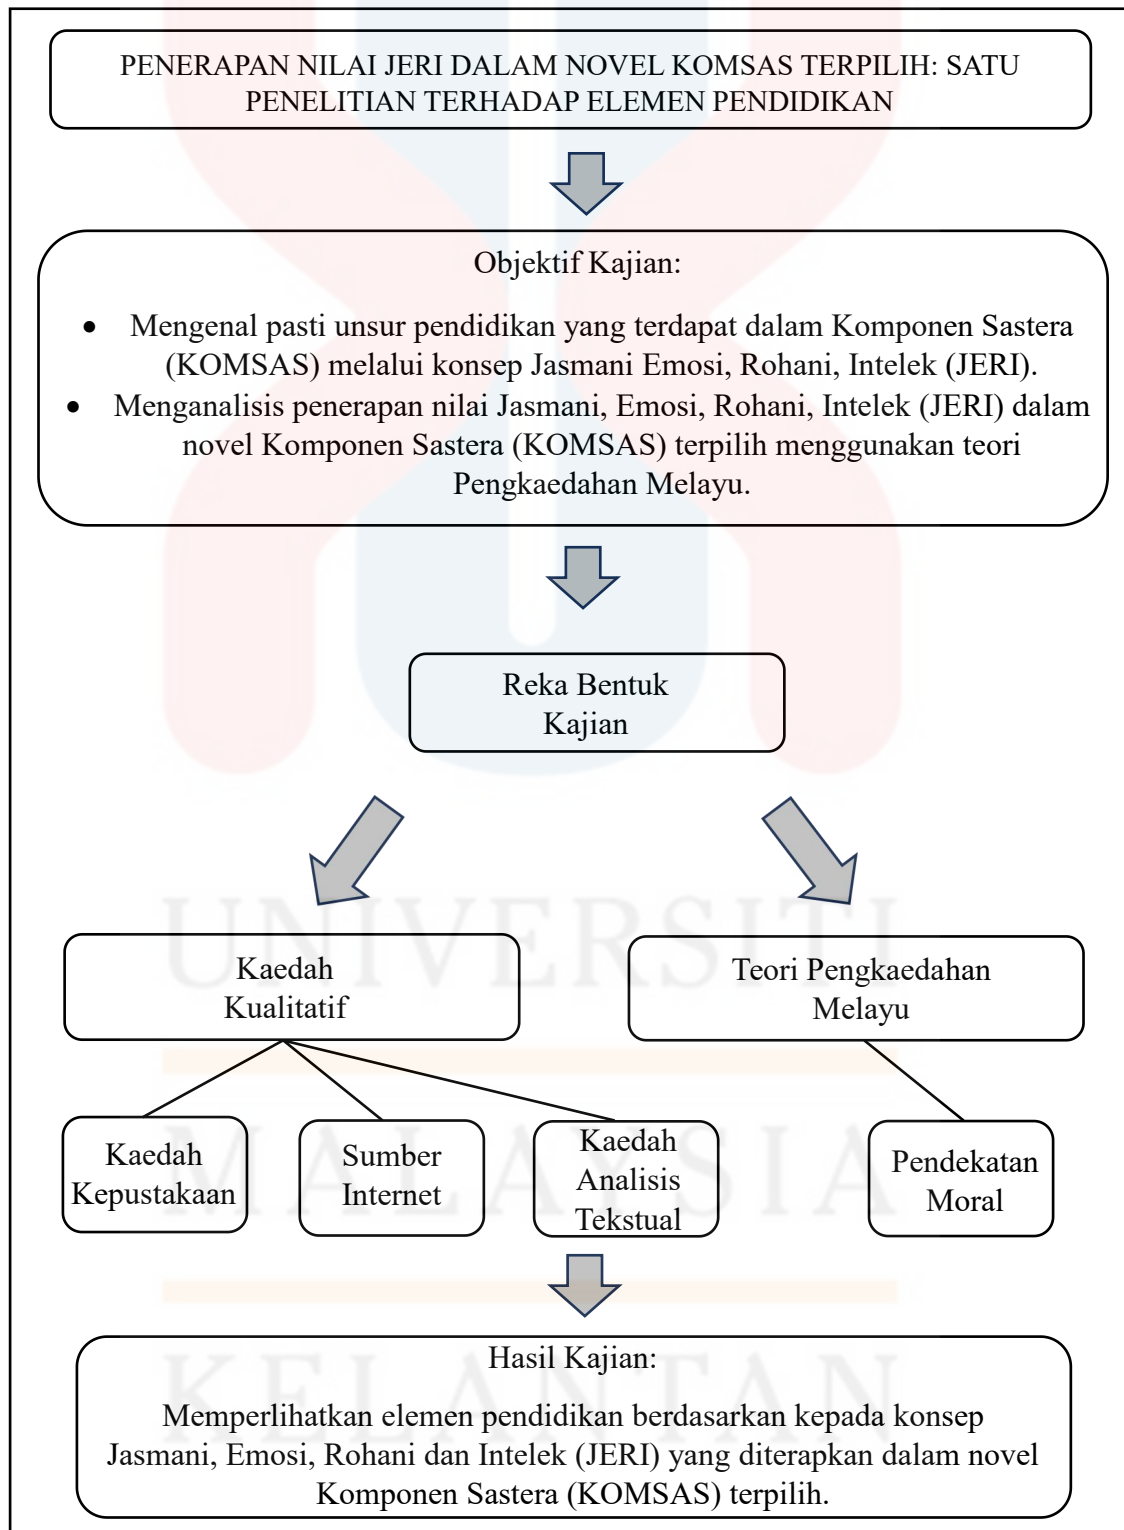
PENERAPAN NILAI JERI DALAM NOVEL KOMSAS TERPILIH: SATU PENELITIAN TERHADAP ELEMEN PENDIDIKAN

Objektif Kajian:

• Mengenal pasti unsur pendidikan yang terdapat dalam Komponen Sastera (KOMSAS) melalui konsep Jasmani Emosi, Rohani, Intelek (JERI).
• Menganalisis penerapan nilai Jasmani, Emosi, Rohani, Intelek (JERI) dalam novel Komponen Sastera (KOMSAS) terpilih menggunakan teori Pengkaedahan Melayu.

Reka Bentuk Kajian

Kaedah Kualitatif

Teori Pengkaedahan Melayu

Kaedah Kepustakaan

Sumber Internet

Kaedah Analisis Tekstual

Pendekatan Moral

Hasil Kajian:

Memperlihatkan elemen pendidikan berdasarkan kepada konsep Jasmani, Emosi, Rohani dan Intelek (JERI) yang diterapkan dalam novel Komponen Sastera (KOMSAS) terpilih.

UNIVERSITI MALAYSIA KELANTAN